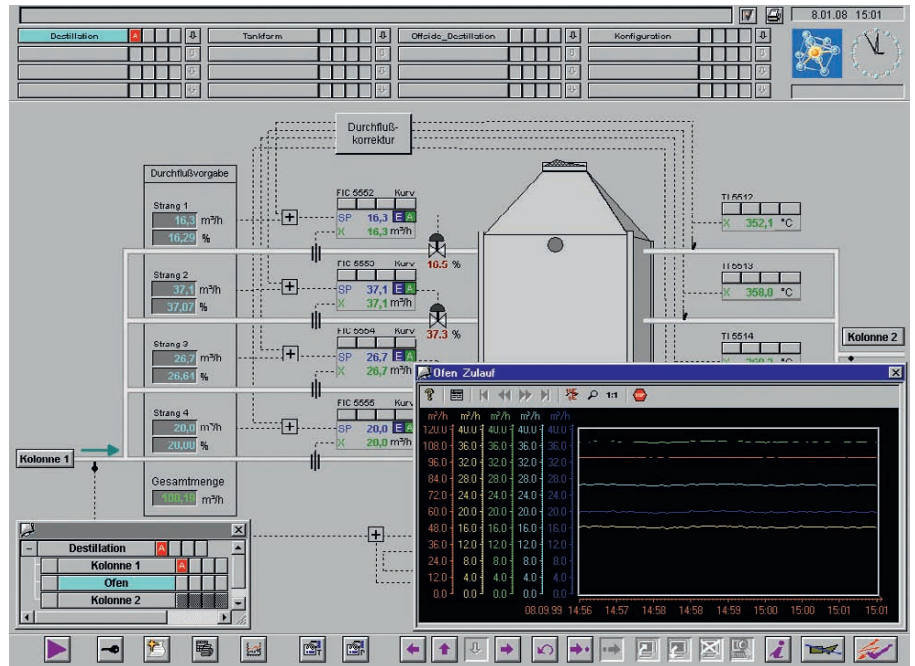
8.01.08 15:01

Destillation A

Tankfarm

Offsite_Destillation

Konfiguration

Durchfluß-korrektur

Durchflußvorgabe

Strang 1
16,3 m³/h
16,29 %

FIC 5552 Kurv
SP 16,3 E A
X 16,3 m³/h

10.5 %

TI 5512
X 352,1 °C

Strang 2
37,1 m³/h
37,07 %

FIC 5553 Kurv
SP 37,1 E A
X 37,1 m³/h

TI 5513
X 358,0 °C

37.3 %

Strang 3
26,7 m³/h
26,64 %

FIC 5554 Kurv
SP 26,7 E A
X 26,7 m³/h

TI 5514

Kolonne 2

Strang 4
20,0 m³/h
20,00 %

FIC 5555 Kurv
SP 20,0 E A
X 20,0 m³/h

Kolonne 1

Gesamtmenge
100,19 m³/h

Destillation A
Kolonne 1 A
Ofen
Kolonne 2

Ofen Zulauf

1:1

| m³/h | m³/h | m³/h | m³/h |
|---|---|---|---|
| 120.0 | 40.0 | 40.0 | 40.0 |
| 108.0 | 36.0 | 36.0 | 36.0 |
| 96.0 | 32.0 | 32.0 | 32.0 |
| 84.0 | 28.0 | 28.0 | 28.0 |
| 72.0 | 24.0 | 24.0 | 24.0 |
| 60.0 | 20.0 | 20.0 | 20.0 |
| 48.0 | 16.0 | 16.0 | 16.0 |
| 36.0 | 12.0 | 12.0 | 12.0 |
| 24.0 | 8.0 | 8.0 | 8.0 |
| 12.0 | 4.0 | 4.0 | 4.0 |
| 0.0 | 0.0 | 0.0 | 0.0 |

08.09.99 14:56 14:57 14:58 14:58 14:59 15:00 15:00 15:01 15:01